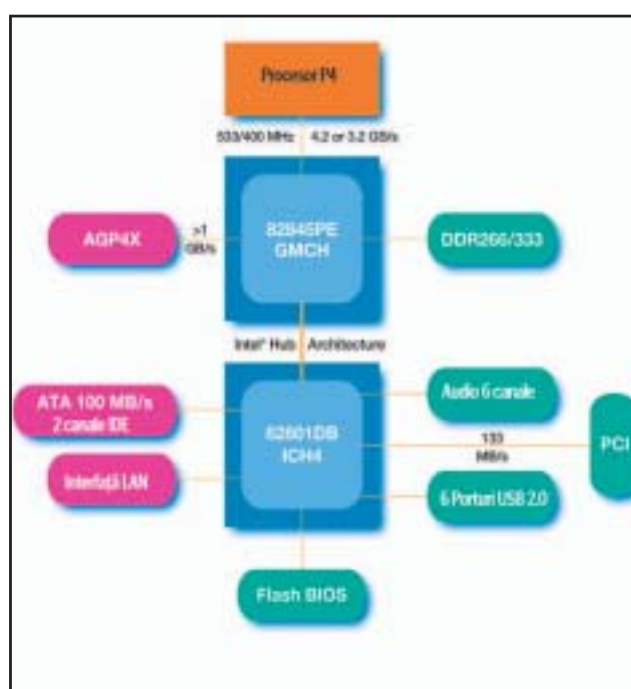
Procesor P4

533/400 MHz

4.2 or 3.2 GB/s

AGP4X

>1 GB/s

82845PE GMCH

DDR266/333

Intel® Hub Architecture

ATA 100 MB/s 2 canale IDE

82801DB ICH4

Audio 6 canale

133 MB/s

PCI

Interfaţă LAN

6 Porturi USB 2.0

Flash BIOS